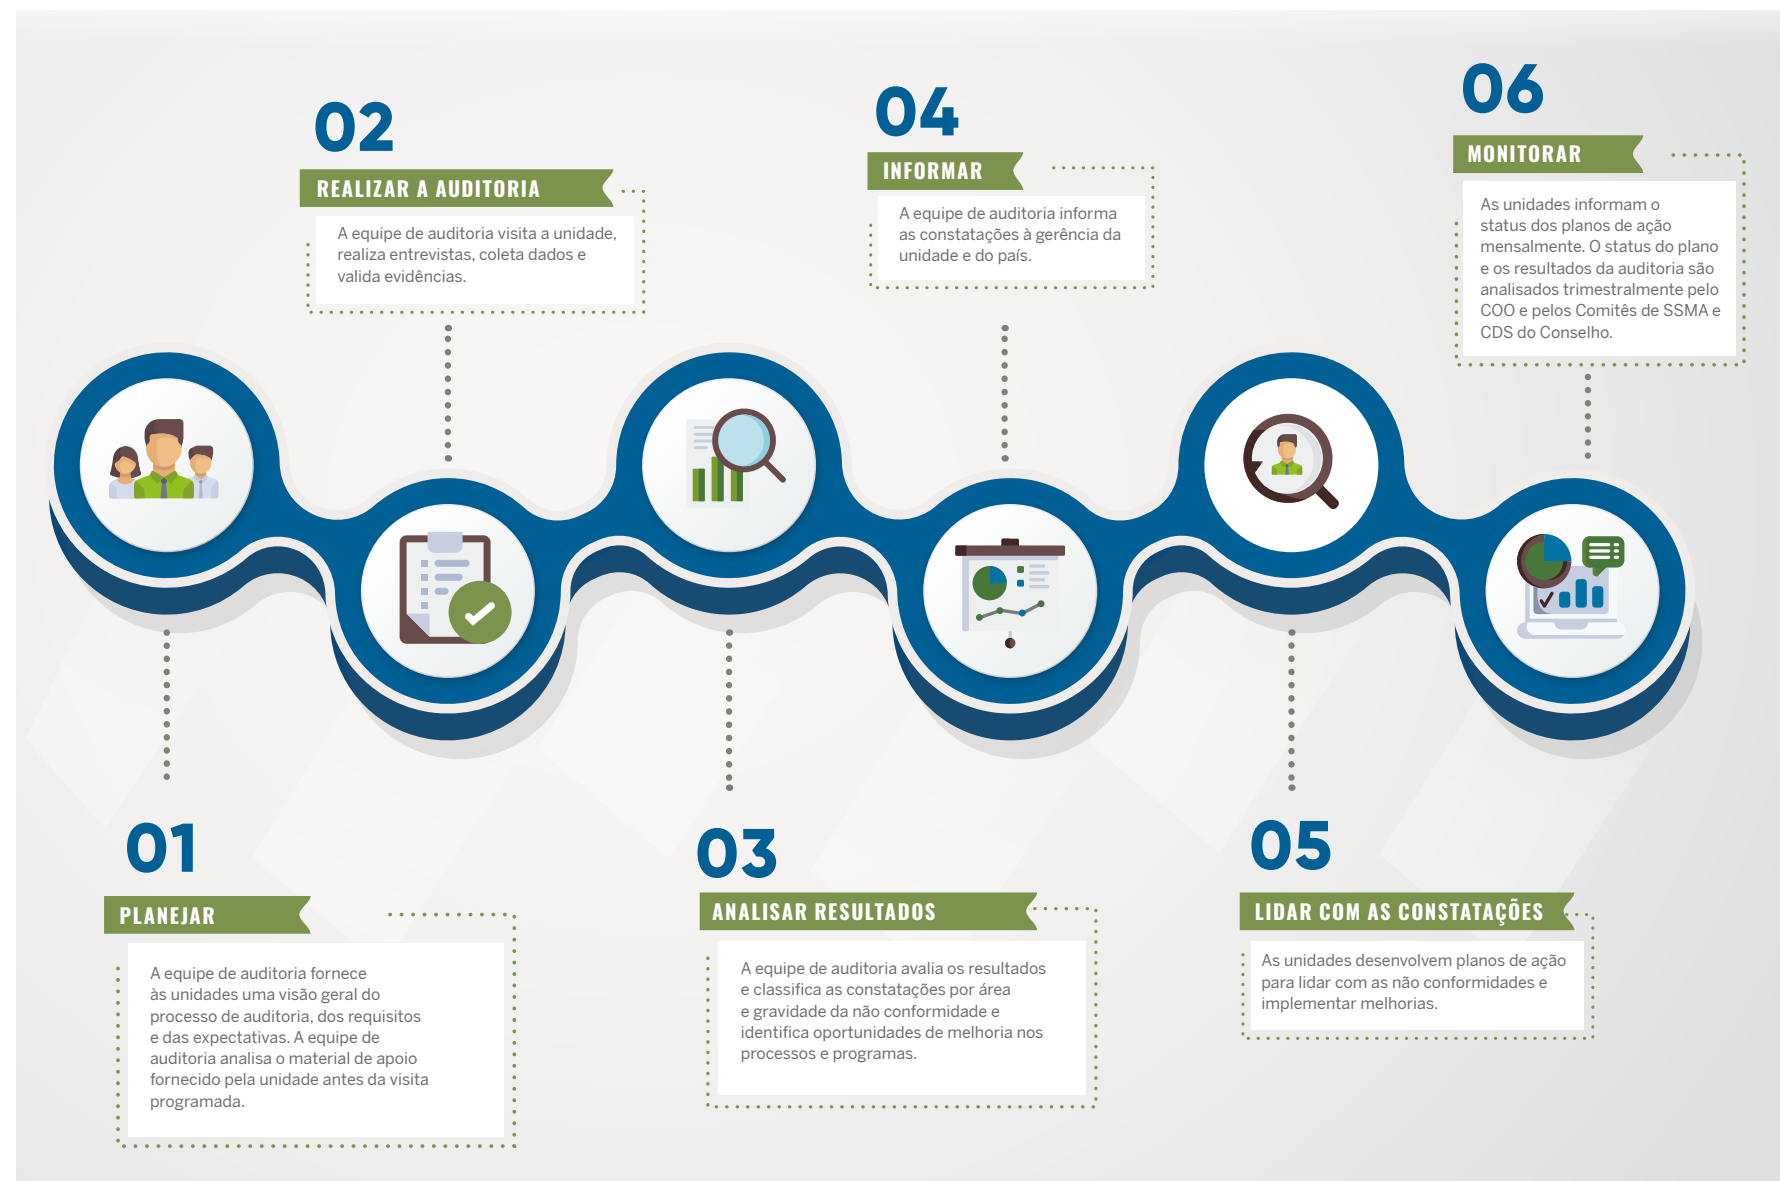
01

PLANEJAR

A equipe de auditoria fornece às unidades uma visão geral do processo de auditoria, dos requisitos e das expectativas. A equipe de auditoria analisa o material de apoio fornecido pela unidade antes da visita programada.

02

REALIZAR A AUDITORIA

A equipe de auditoria visita a unidade, realiza entrevistas, coleta dados e valida evidências.

03

ANALISAR RESULTADOS

A equipe de auditoria avalia os resultados e classifica as constatações por área e gravidade da não conformidade e identifica oportunidades de melhoria nos processos e programas.

04

INFORMAR

A equipe de auditoria informa as constatações à gerência da unidade e do país.

05

LIDAR COM AS CONSTATAÇÕES

As unidades desenvolvem planos de ação para lidar com as não conformidades e implementar melhorias.

06

MONITORAR

As unidades informam o status dos planos de ação mensalmente. O status do plano e os resultados da auditoria são analisados trimestralmente pelo COO e pelos Comitês de SSMA e CDS do Conselho.